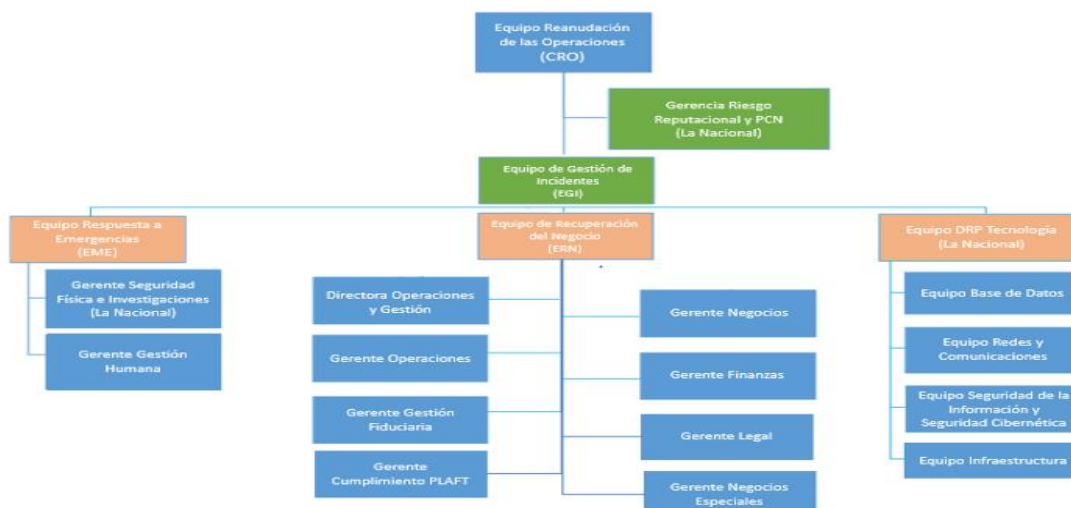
Equipo Reanudación de las Operaciones
(CRO)

Gerencia Riesgo Reputacional y PCN
(La Nacional)

Equipo de Gestión de Incidentes
(EGI)

Equipo Respuesta a Emergencias
(EME)

Gerente Seguridad Física e Investigaciones
(La Nacional)

Gerente Gestión Humana

Equipo de Recuperación del Negocio
(ERN)

Directora Operaciones y Gestión

Gerente Operaciones

Gerente Gestión Fiduciaria

Gerente Cumplimiento PLAFT

Gerente Negocios

Gerente Finanzas

Gerente Legal

Gerente Negocios Especiales

Equipo DRP Tecnología
(La Nacional)

Equipo Base de Datos

Equipo Redes y Comunicaciones

Equipo Seguridad de la Información y Seguridad Cibernética

Equipo Infraestructura